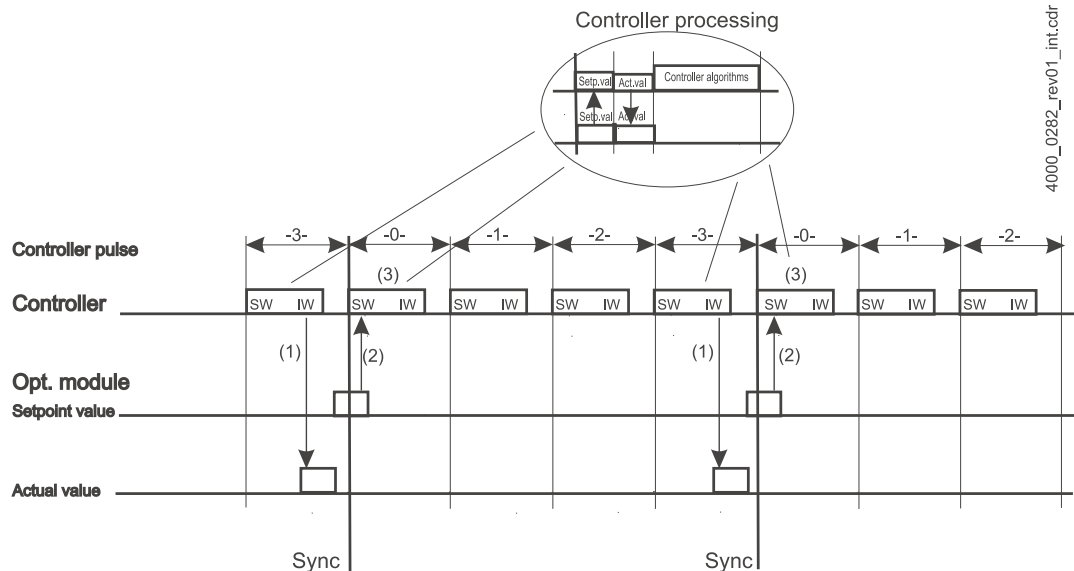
Controller processing

Setp.val Act.val Controller algorithms

Setp.val Act.val

4000_0282_rev01_int.cdr

Controller pulse

-3- -0- -1- -2- -3- -0- -1- -2-

(3) (3)

Controller

SW IW SW IW SW IW SW IW SW IW SW IW SW IW SW IW

(1) (2) (1) (2)

Opt. module

Setpoint value

Actual value

Sync Sync